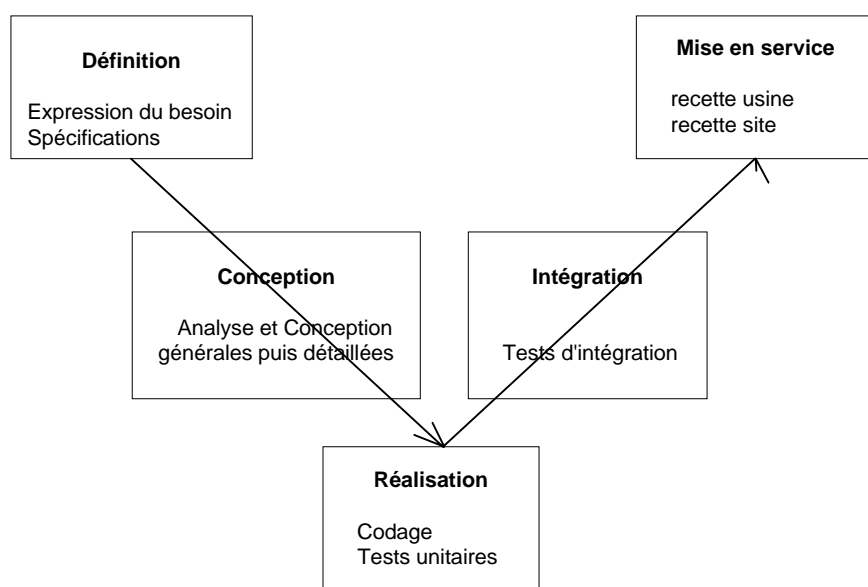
Définition

Expression du besoin
Spécifications

Mise en service

recette usine
recette site

Conception

Analyse et Conception générales puis détaillées

Intégration

Tests d'intégration

Réalisation

Codage
Tests unitaires